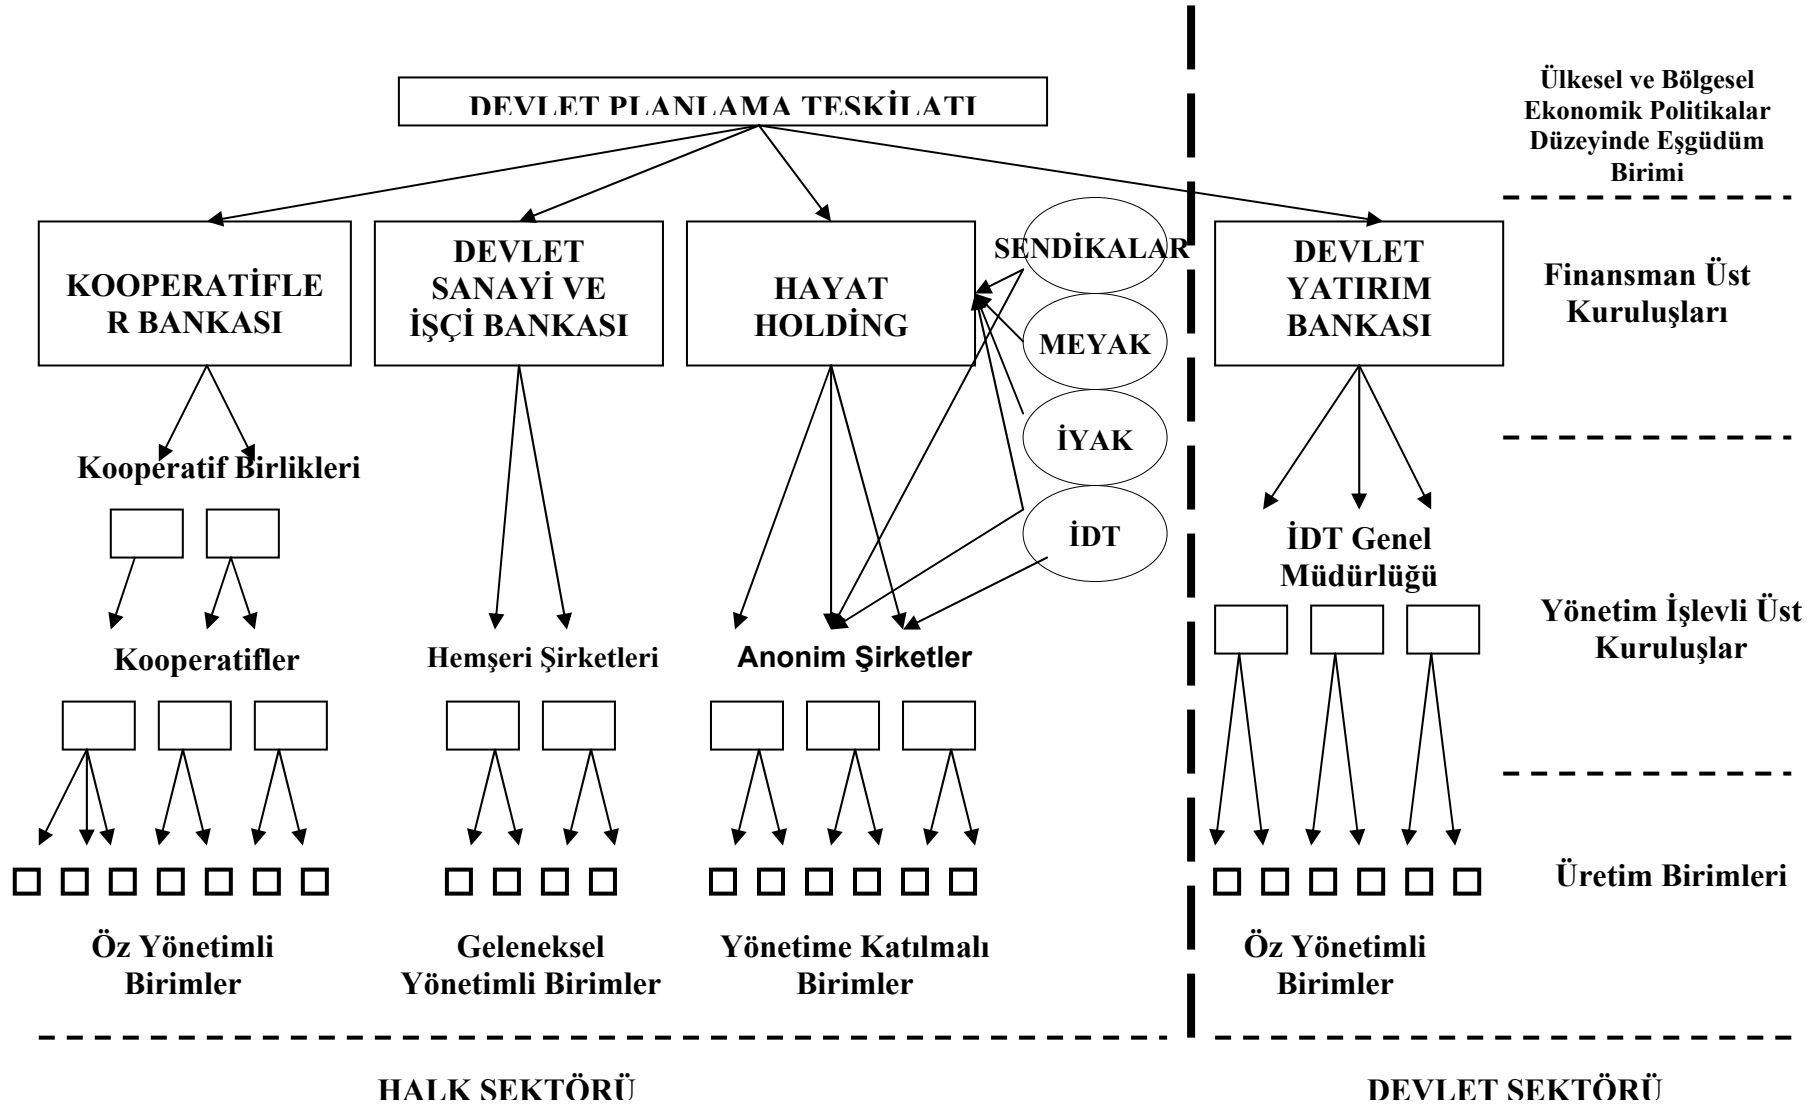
DEVLET PLANLAMA TEŞKİLATI

Ülkesel ve Bölgesel Ekonomik Politikalar Düzeyinde Eşgüdüm Birimi

KOOPERATİFLER BANKASI

DEVLET SANAYİ VE İŞÇİ BANKASI

HAYAT HOLDİNG

SENDİKALAR

MEYAK

İYAK

İDT

DEVLET YATIRIM BANKASI

Finansman Üst Kuruluşları

Kooperatif Birlikleri

Kooperatifler

Hemşeri Şirketleri

Anonim Şirketler

İDT Genel Müdürlüğü

Yönetim İşlevli Üst Kuruluşlar

Üretim Birimleri

Öz Yönetimli Birimler

Geleneksel Yönetimli Birimler

Yönetime Katılmalı Birimler

Öz Yönetimli Birimler

HALK SEKTÖRÜ

DEVLET SEKTÖRÜ